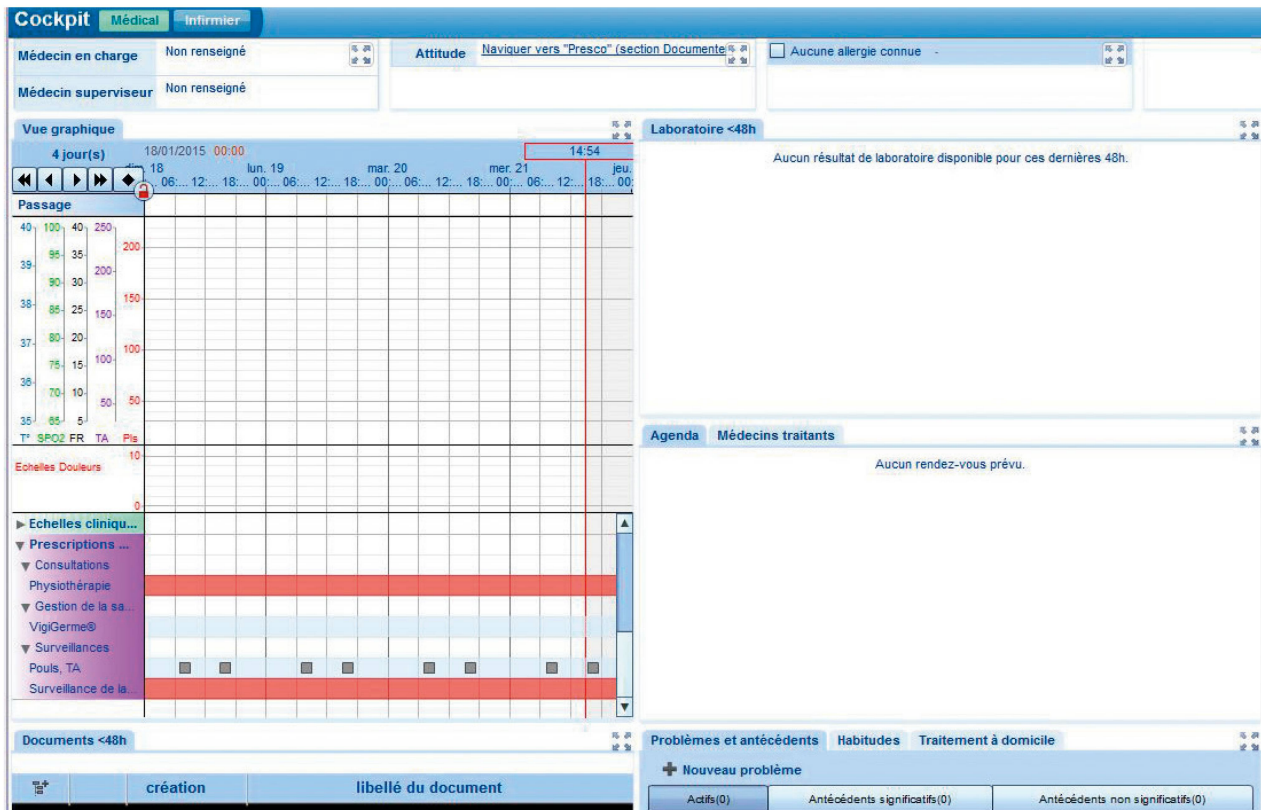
Cockpit Médical Infirmier

Médecin en charge Non renseigné

Médecin superviseur Non renseigné

Attitude Naviguer vers "Presco" (section Documente

Aucune allergie connue -

Vue graphique

4 jour(s) 18/01/2015 00:00 14:54

dim. 18 lun. 19 mar. 20 mer. 21 jeu.

06:... 12:... 18:... 00:... 06:... 12:... 18:... 00:... 06:... 12:... 18:... 00:... 06:... 12:... 18:... 00:

Passage

40 100 40 250
95 35 200
39 90 30
38 85 25 150 150
37 80 20 100
75 15 100
36 70 10 50
35 65 5 50

T° SPO2 FR TA Pls

10

Echelles Douleurs

0

▶ Echelles cliniqu...
▼ Prescriptions ...
▼ Consultations
Physiothérapie
▼ Gestion de la sa...
VigiGerme®
▼ Surveillances
Pouls, TA
Surveillance de la...

Laboratoire <48h

Aucun résultat de laboratoire disponible pour ces dernières 48h.

Agenda Médecins traitants

Aucun rendez-vous prévu.

Documents <48h

création libellé du document

Problèmes et antécédents Habitudes Traitement à domicile

Nouveau problème

Actifs(0) Antécédents significatifs(0) Antécédents non significatifs(0)